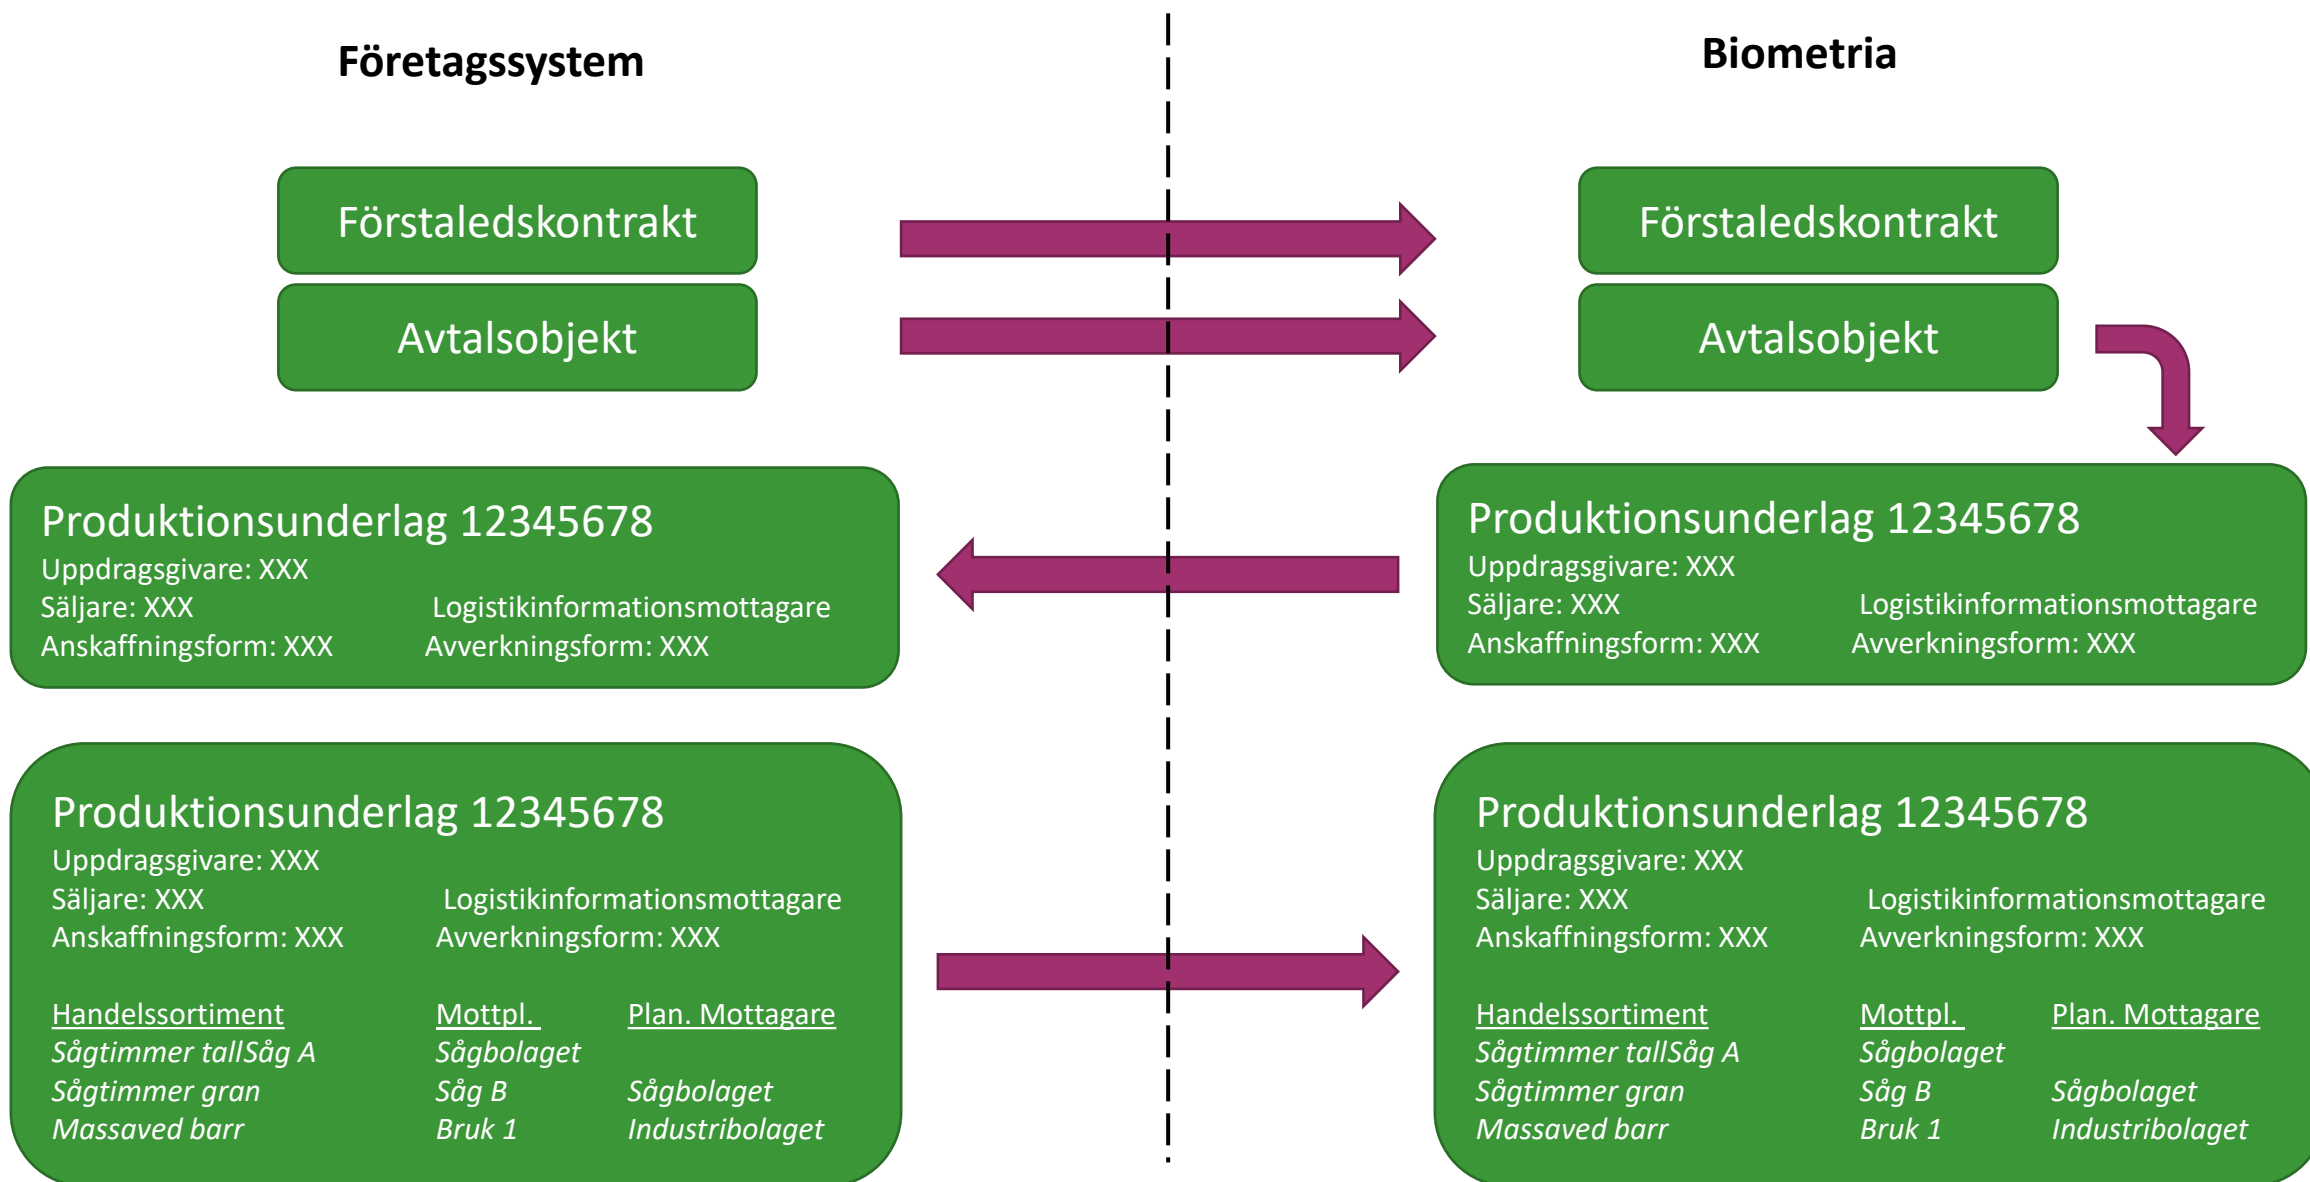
Företagssystem

Biometria

Förstaledskontrakt

Avtalsobjekt

Förstaledskontrakt

Avtalsobjekt

Produktionsunderlag 12345678
Uppdragsgivare: XXX
Säljare: XXX Logistikinformationsmottagare
Anskaffningsform: XXX Avverkningsform: XXX

Produktionsunderlag 12345678
Uppdragsgivare: XXX
Säljare: XXX Logistikinformationsmottagare
Anskaffningsform: XXX Avverkningsform: XXX

Produktionsunderlag 12345678
Uppdragsgivare: XXX
Säljare: XXX Logistikinformationsmottagare
Anskaffningsform: XXX Avverkningsform: XXX

| Handelssortiment | Mottpl. | Plan. Mottagare |
|---|---|---|
| Sågtimmer tallSåg A | Sågbolaget | |
| Sågtimmer gran | Såg B | Sågbolaget |
| Massaved barr | Bruk 1 | Industribolaget |

Produktionsunderlag 12345678
Uppdragsgivare: XXX
Säljare: XXX Logistikinformationsmottagare
Anskaffningsform: XXX Avverkningsform: XXX

| Handelssortiment | Mottpl. | Plan. Mottagare |
|---|---|---|
| Sågtimmer tallSåg A | Sågbolaget | |
| Sågtimmer gran | Såg B | Sågbolaget |
| Massaved barr | Bruk 1 | Industribolaget |